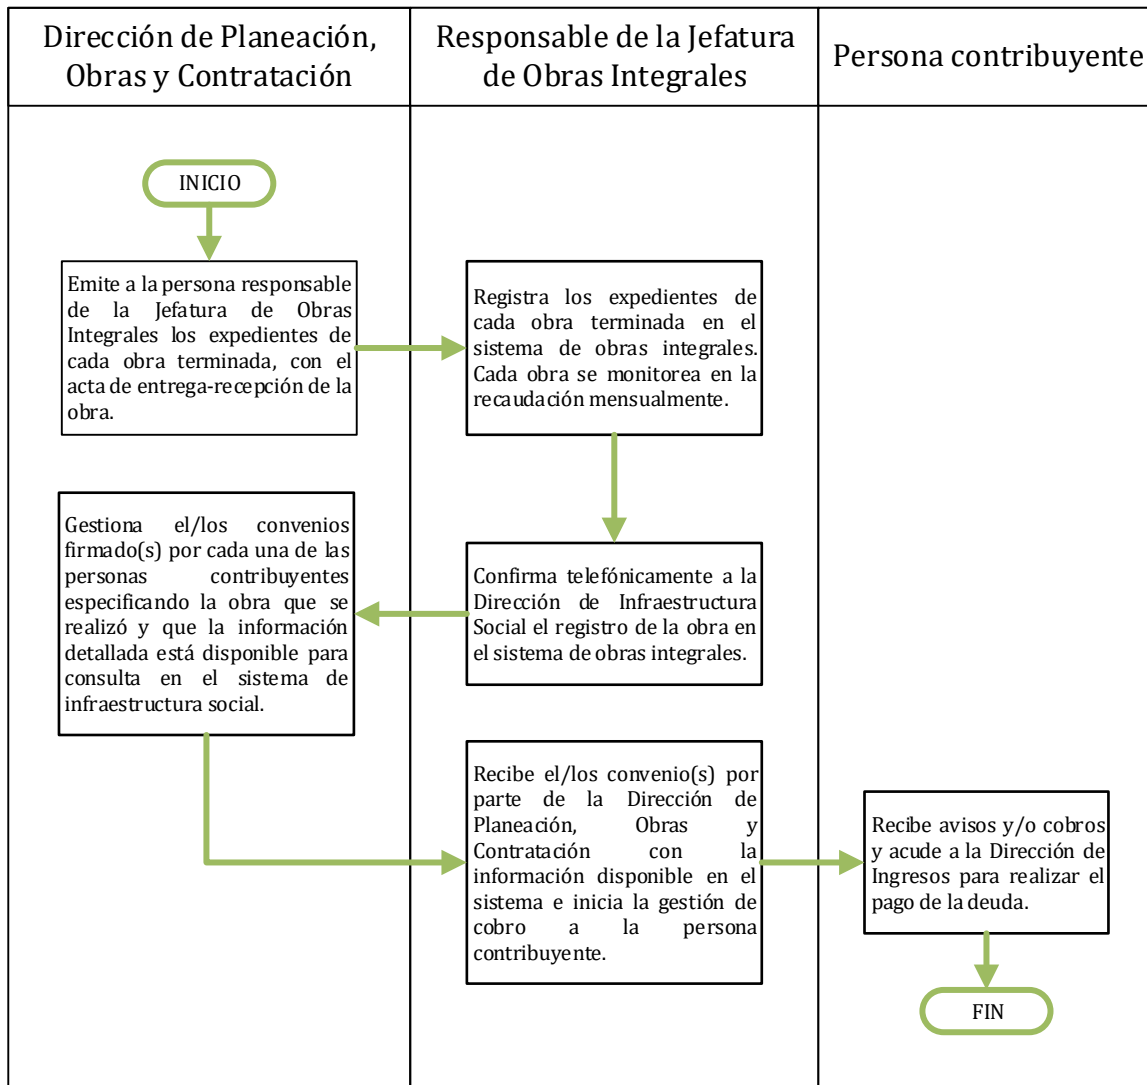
Dirección de Planeación, Obras y Contratación

Responsable de la Jefatura de Obras Integrales

Persona contribuyente

INICIO

Emite a la persona responsable de la Jefatura de Obras Integrales los expedientes de cada obra terminada, con el acta de entrega-recepción de la obra.

Registra los expedientes de cada obra terminada en el sistema de obras integrales. Cada obra se monitorea en la recaudación mensualmente.

Gestiona el/los convenios firmado(s) por cada una de las personas contribuyentes especificando la obra que se realizó y que la información detallada está disponible para consulta en el sistema de infraestructura social.

Confirma telefónicamente a la Dirección de Infraestructura Social el registro de la obra en el sistema de obras integrales.

Recibe el/los convenio(s) por parte de la Dirección de Planeación, Obras y Contratación con la información disponible en el sistema e inicia la gestión de cobro a la persona contribuyente.

Recibe avisos y/o cobros y acude a la Dirección de Ingresos para realizar el pago de la deuda.

FIN